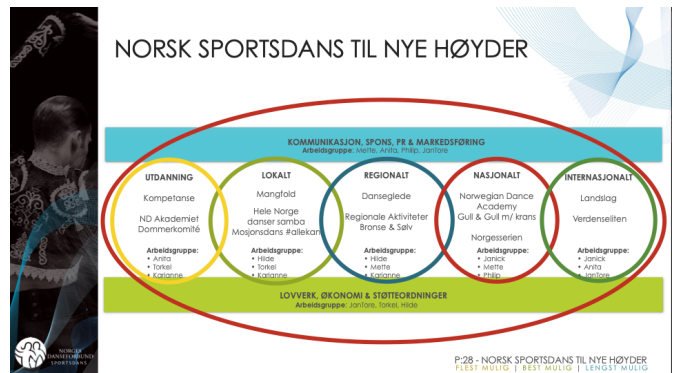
NORSK SPORTSDANS TIL NYE HØYDER

KOMMUNIKASJON, SPONS, PR & MARKEDSFØRING
Arbeidsgruppe: Mette, Anita, Philip, JanTore

UTDANNING
Kompetanse
ND Akademiet
Dommerkomité
Arbeidsgruppe:
• Anita
• Torkel
• Karianne

LOKALT
Mangfold
Hele Norge danser samba
Mosjonsdans #allekan
Arbeidsgruppe:
• Hilde
• Torkel
• Karianne

REGIONALT
Danseglede
Regionale Aktiviteter
Bronse & Sølv
Arbeidsgruppe:
• Hilde
• Mette
• Karianne

NASJONALT
Norwegian Dance Academy
Gull & Gull m/ krans
Norgesserien
Arbeidsgruppe:
• Janick
• Mette
• Philip

INTERNASJONALT
Landslag
Verdenseliten
Arbeidsgruppe:
• Janick
• Anita
• JanTore

LOVVERK, ØKONOMI & STØTTEORDNINGER
Arbeidsgruppe: JanTore, Torkel, Hilde

NORGES DANSEFORBUND SPORTSDANS

P:28 - NORSK SPORTSDANS TIL NYE HØYDER
FLEST MULIG | BEST MULIG | LENGST MULIG